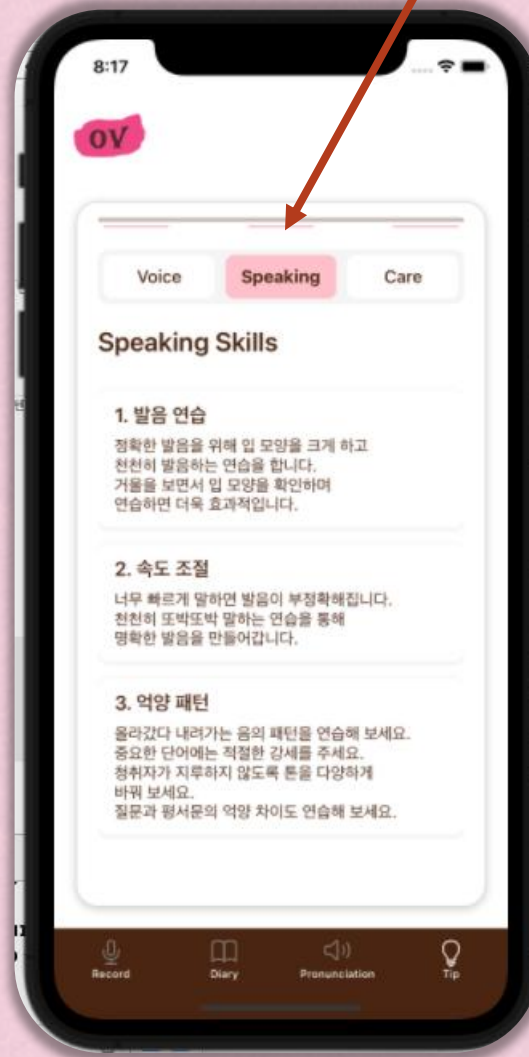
8:17

OV

Voice
Speaking
Care

Speaking Skills

1. 발음 연습
정확한 발음을 위해 입 모양을 크게 하고 천천히 발음하는 연습을 합니다. 거울을 보면서 입 모양을 확인하며 연습하면 더욱 효과적입니다.

2. 속도 조절
너무 빠르게 말하면 발음이 부정확해집니다. 천천히 또박또박 말하는 연습을 통해 명확한 발음을 만들어갑니다.

3. 억양 패턴
올라갔다 내려가는 음의 패턴을 연습해 보세요. 중요한 단어에는 적절한 강세를 주세요. 청취자가 지루하지 않도록 톤을 다양하게 바꿔 보세요. 질문과 평서문의 억양 차이도 연습해 보세요.

Record
Diary
Pronunciation
Tip